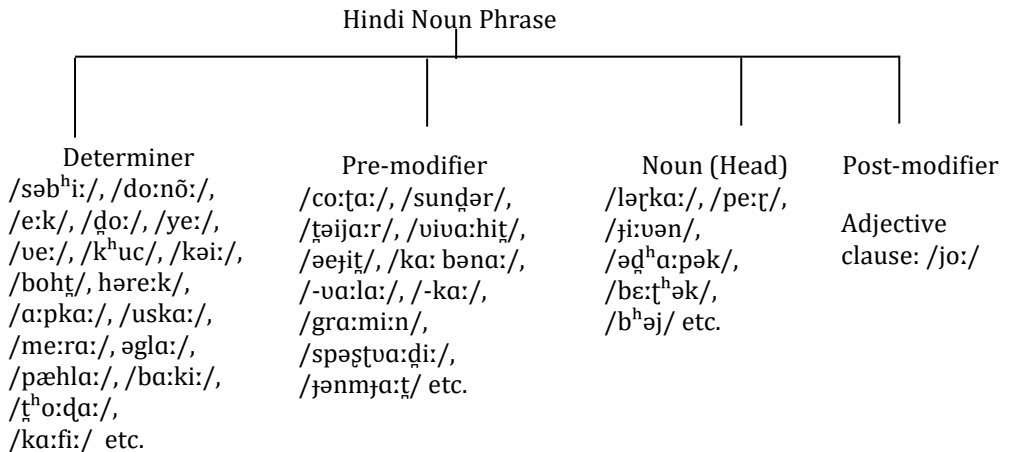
Hindi Noun Phrase

Determiner
/səbʰiː/, /doːnõː/, /eːk/, /d̪oː/, /yeː/, /ʋeː/, /kʰuc/, /kəiː/, /boht̪/, hərеːk/, /ɑːpkɑː/, /uskɑː/, /meːrɑː/, əglɑː/, /pæhlɑː/, /bɑːkiː/, /t̪ʰoːɖɑː/, /kɑːfiː/ etc.

Pre-modifier
/coːʈɑː/, /sund̪ər/, /t̪əijɑːr/, /ʋiʋɑːhit̪/, /əeɟit̪/, /kɑː bənɑː/, /-ʋɑːlɑː/, /-kɑː/, /grɑːmiːn/, /spəʂʈʋɑːd̪iː/, /ɟənmɟɑːt̪/ etc.

Noun (Head)
/ləɽkɑː/, /peːɽ/, /ɟiːʋən/, /əd̪ʰɑːpək/, /bɛːʈʰək/, /bʰəj/ etc.

Post-modifier
Adjective clause: /joː/